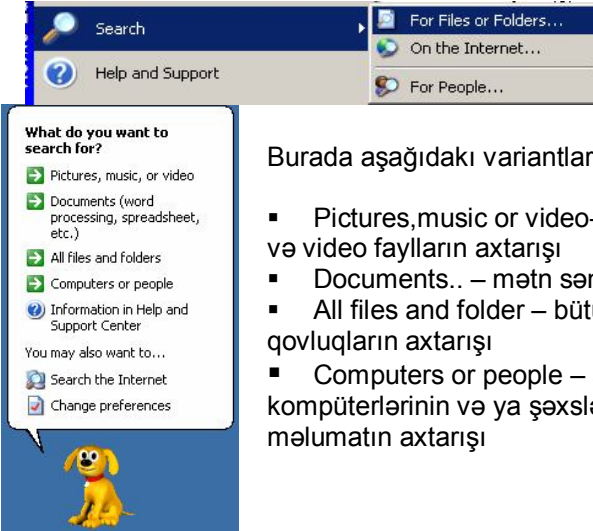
Search
Help and Support
For Files or Folders...
On the Internet...
For People...

What do you want to search for?
Pictures, music, or video
Documents (word processing, spreadsheet, etc.)
All files and folders
Computers or people
Information in Help and Support Center
You may also want to...
Search the Internet
Change preferences

Burada aşağıdakı variantlar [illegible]

▪ Pictures,music or video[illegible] və video faylların axtarışı
▪ Documents.. – mətn sə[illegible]
▪ All files and folder – bütü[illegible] qovluqların axtarışı
▪ Computers or people – kompüterlərinin və ya şəxsl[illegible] məlumatın axtarışı